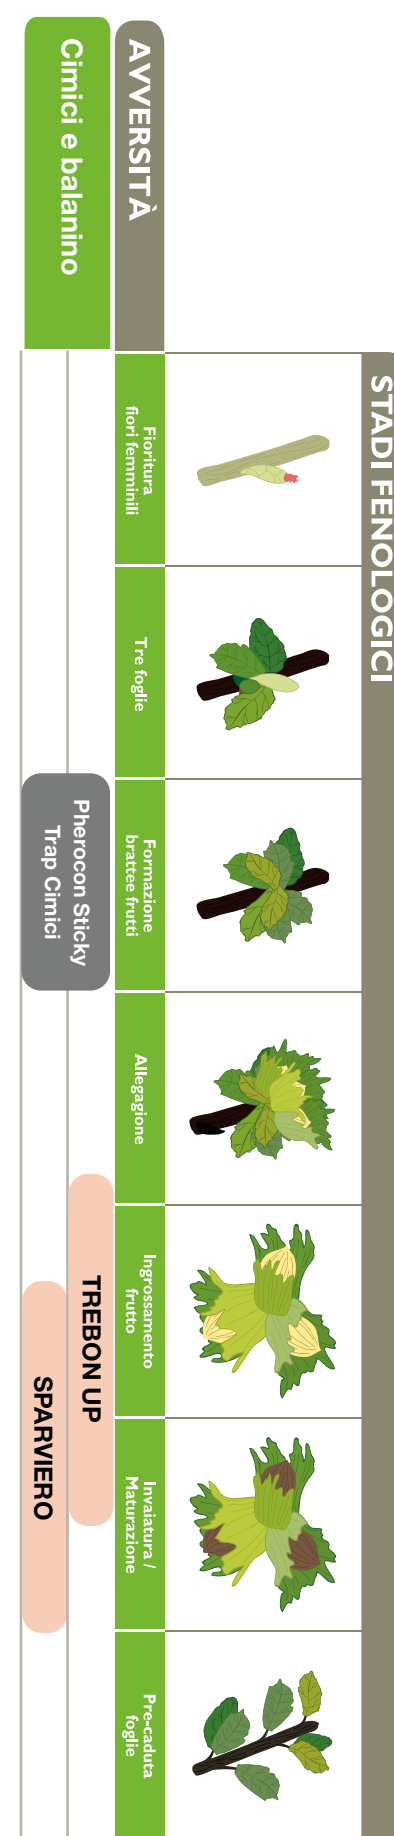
AVVERSITÀ

Cimici e balanino

STADI FENOLOGICI

Fioritura fiori femminili

Tre foglie

Formazione brattee frutti

Allegagione

Ingrossamento frutto

Invaiatura / Maturazione

Pre-caduta foglie

Pherocon Sticky Trap Cimici

TREBON UP

SPARVIERO